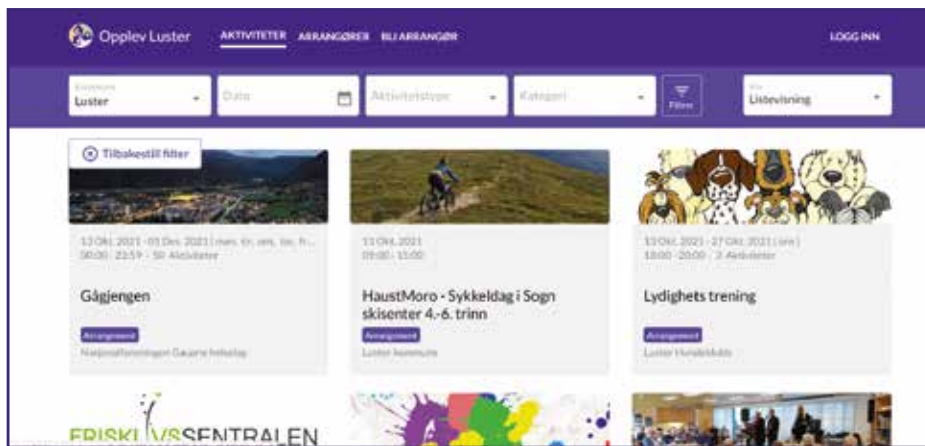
Opplev Luster AKTIVITETER ARRANGØRER BLI ARRANGØR LOGG INN

Kommune
Luster

Dato

Aktivitetstype

Kategori

Filtre

Vis
Listevisning

Tilbakestill filter

13 Okt. 2021 - 01 Des. 2021 | man, tir, ons, tor, fr...
00:00 - 23:59 · 50 Aktiviteter

Gågjengen

Arrangement

Nasjonalforeningen Gaupne helselag

11 Okt. 2021
09:00 - 15:00

HaustMoro - Sykkeldag i Sogn skisenter 4.-6. trinn

Arrangement

Luster kommune

13 Okt. 2021 - 27 Okt. 2021 | ons |
18:00 - 20:00 · 3 Aktiviteter

Lydighets trening

Arrangement

Luster Hundeklubb

FRISKLIVSSENTRALEN